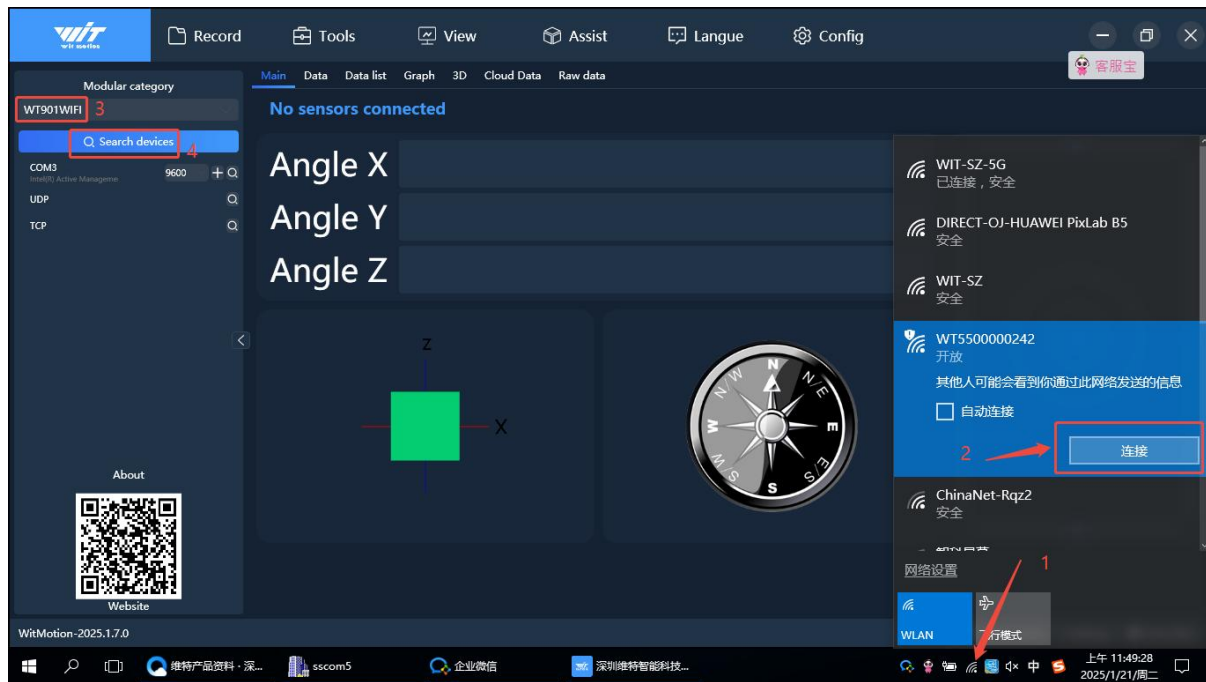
WIT wit motion

Record
Tools
View
Assist
Langue
Config

客服宝

Modular category
WT901WIFI 3
Search devices 4
COM3
Intel(R) Active Manageme
9600
UDP
TCP

Main Data Data list Graph 3D Cloud Data Raw data

No sensors connected

Angle X
Angle Y
Angle Z

Z
X

N
E
S
W

About
Website

WIT-SZ-5G
已连接，安全
DIRECT-OJ-HUAWEI PixLab B5
安全
WIT-SZ
安全
WT5500000242
开放
其他人可能会看到你通过此网络发送的信息
自动连接
2
连接
ChinaNet-Rqz2
安全
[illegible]
网络设置
1
WLAN
飞行模式

WitMotion-2025.1.7.0

维特产品资料 · 深...
sscom5
企业微信
深圳维特智能科技...
中
上午 11:49:28
2025/1/21/周二